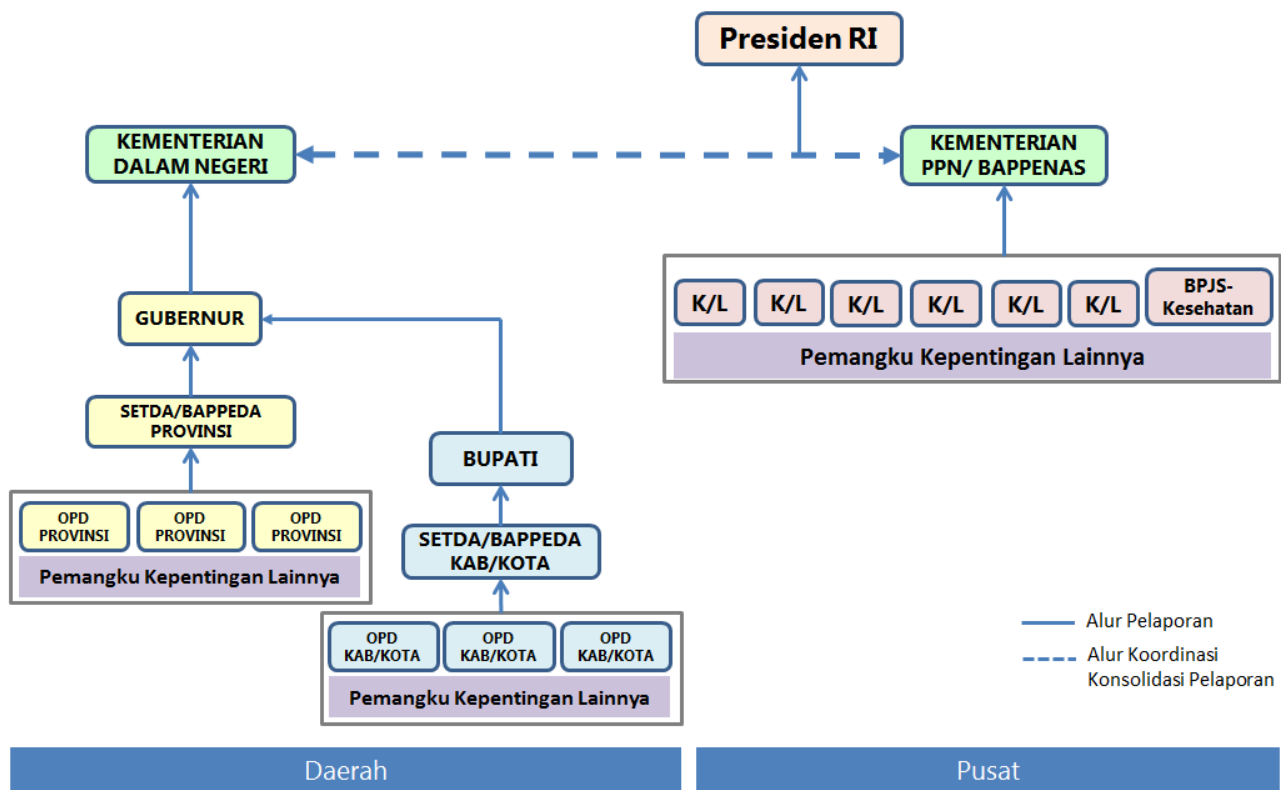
Presiden RI

KEMENTERIAN DALAM NEGERI

KEMENTERIAN PPN/ BAPPENAS

K/L

K/L

K/L

K/L

K/L

K/L

BPJS-Kesehatan

Pemangku Kepentingan Lainnya

GUBERNUR

SETDA/BAPPEDA PROVINSI

OPD PROVINSI

OPD PROVINSI

OPD PROVINSI

Pemangku Kepentingan Lainnya

BUPATI

SETDA/BAPPEDA KAB/KOTA

OPD KAB/KOTA

OPD KAB/KOTA

OPD KAB/KOTA

Pemangku Kepentingan Lainnya

Alur Pelaporan

Alur Koordinasi Konsolidasi Pelaporan

Daerah

Pusat